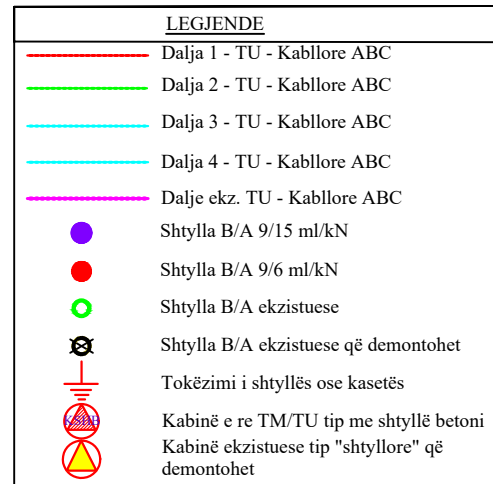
LEGJENDE

Dalja 1 - TU - Kabllore ABC

Dalja 2 - TU - Kabllore ABC

Dalja 3 - TU - Kabllore ABC

Dalja 4 - TU - Kabllore ABC

Dalje ekz. TU - Kabllore ABC

Shtylla B/A 9/15 ml/kN

Shtylla B/A 9/6 ml/kN

Shtylla B/A ekzistuese

Shtylla B/A ekzistuese që demontohet

Tokëzimi i shtyllës ose kasetës

Kabinë e re TM/TU tip me shtyllë betoni

Kabinë ekzistuese tip "shtyllore" që demontohet